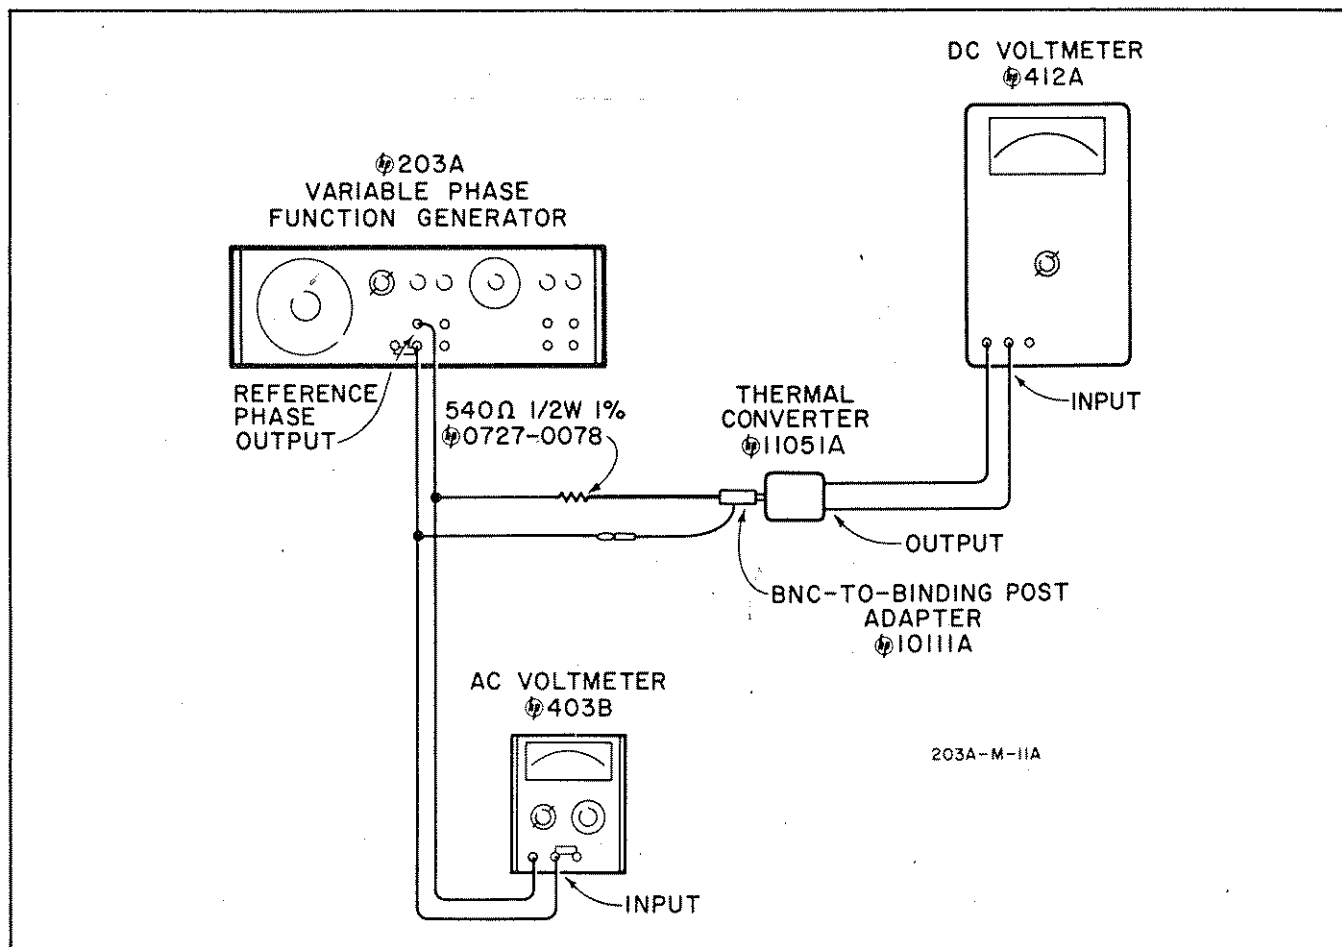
DC VOLTMETER
hp 412A

hp 203A
VARIABLE PHASE
FUNCTION GENERATOR

REFERENCE
PHASE
OUTPUT

540Ω 1/2W 1%
hp 0727-0078

THERMAL
CONVERTER
hp 11051A

INPUT

OUTPUT

BNC-TO-BINDING POST
ADAPTER
hp 10111A

AC VOLTMETER
hp 403B

203A-M-11A

INPUT